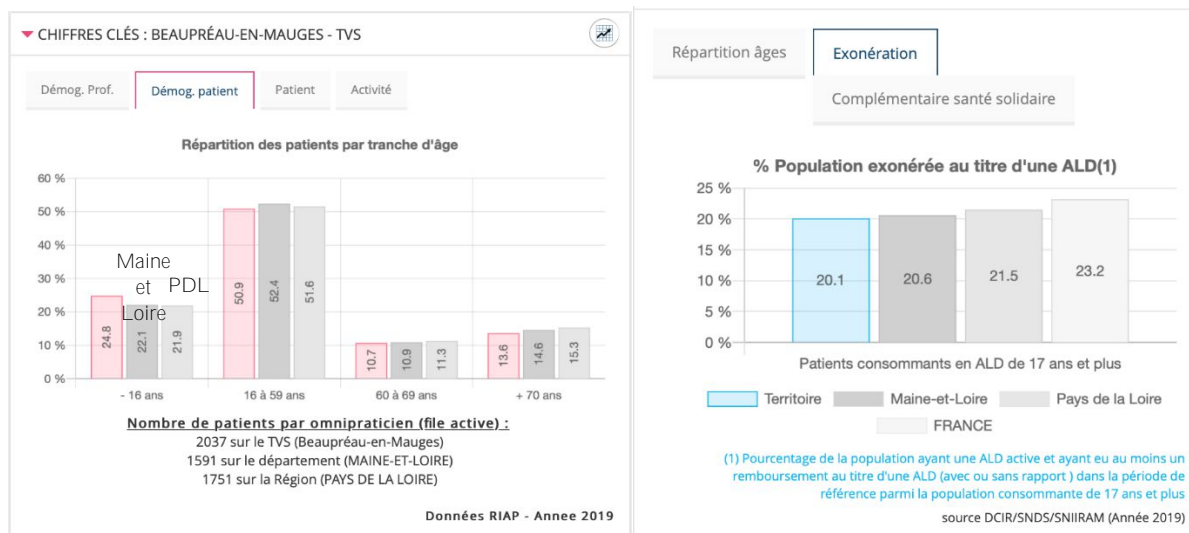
CHIFFRES CLÉS : BEAUPRÉAU-EN-MAUGES - TVS

Démog. Prof. | Démog. patient | Patient | Activité

Répartition des patients par tranche d'âge

60 %
50 %
40 %
30 %
20 %
10 %
0 %

Maine et Loire
PDL

24.8 | 22.1 | 21.9
50.9 | 52.4 | 51.6
10.7 | 10.9 | 11.3
13.6 | 14.6 | 15.3

- 16 ans | 16 à 59 ans | 60 à 69 ans | + 70 ans

Nombre de patients par omnipraticien (file active) :
2037 sur le TVS (Beaupréau-en-Mauges)
1591 sur le département (MAINE-ET-LOIRE)
1751 sur la Région (PAYS DE LA LOIRE)

Données RIAP - Annee 2019

Répartition âges | Exonération | Complémentaire santé solidaire

% Population exonérée au titre d'une ALD(1)

25 %
20 %
15 %
10 %
5 %
0 %

20.1 | 20.6 | 21.5 | 23.2

Patients consommants en ALD de 17 ans et plus

Territoire | Maine-et-Loire | Pays de la Loire | FRANCE

(1) Pourcentage de la population ayant une ALD active et ayant eu au moins un remboursement au titre d'une ALD (avec ou sans rapport ) dans la période de référence parmi la population consommante de 17 ans et plus

source DCIR/SNDS/SNIIRAM (Année 2019)